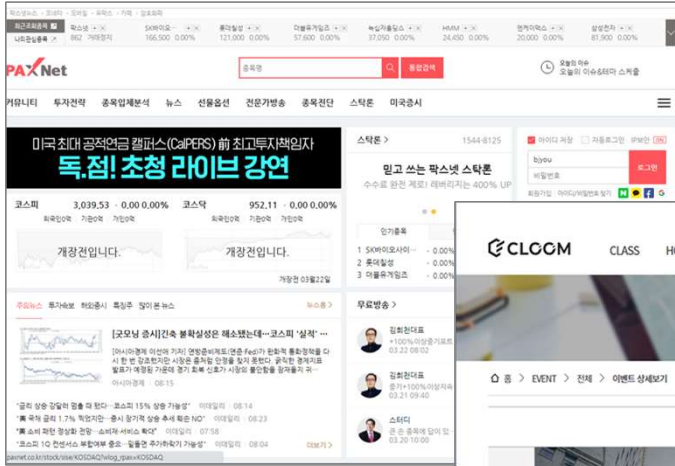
최근조회종목 | 나의관심종목

픽스넷 862 거래정지 | SK하이닉스 166,500 0.00% | 롯데칠성 121,000 0.00% | 아울우거임즈 57,600 0.00% | 녹십자홀딩스 37,050 0.00% | HMM 24,450 0.00% | 엔케이맥스 0.00% | 삼성전자 81,900 0.00%

PAXNet

종목명

통합검색

오늘의 이슈 오늘의 이슈&테마 스케줄

커뮤니티 투자전략 종목업체분석 뉴스 선물옵션 전문가방송 종목진단 스탁론 미국증시

미국 최대 공적연금 캘퍼스(CalPERS) 前 최고투자책임자
독.점! 초청 라이브 강연

코스피 3,039.53 0.00 0.00% | 코스닥 952.11 0.00 0.00%
외국인0억 기관0억 개인0억 | 외국인0억 기관0억 개인0억

개장전입니다. | 개장전입니다.

거래정전 03월22일

주요뉴스 투자속보 해외증시 특징주 많이 본 뉴스 | 뉴스홈 >

[굿모닝 증시]긴축 불확실성은 해소됐는데…코스피 '실적' …

[아시아경제 이선애 기자] 연방준비제도(연준·Fed)가 완화적 통화정책을 다시 한 번 강조하자 시장은 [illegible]
아시아경제 08:15

'금리 상승 강달러 멈출 때 된다'…코스피 15% 상승 가능성' 이데일리 08:14
'美 국채 금리 1.7% 적었지만… 증시 장기적 상승 추세 확은 NO' 이데일리 08:23
'美 소비 회복 정상화 전망…소비재 서비스 확대' 이데일리 07:58
'코스피 10 전선서스 부합여부 중요…일률연 주가하락가 가능성' 이데일리 08:04 | 더보기 >

스탁론 > 1544-8125
믿고 쓰는 팍스넷 스탁론
수수료 완전 제로! 레버리지는 400% UP

인기종목
1 SK바이오사이…
2 롯데칠성
3 아울우거임즈

무료방송 >
김회천대표 +100%이상종가도로 03.22 08:02
김회천대표 종가+100%이상종가도로 03.22 09:40
스터디 03.20 10:00

아이디 저장 | 자동로그인 | IP보안
bjyou
비밀번호
로그인
회원가입 | 아이디/비밀번호 찾기

CLOOM CLASS H

홈 > EVENT > 전체 > 이벤트 상세보기

paxnet.co.kr/stock/sise/KOSDAQ?slog_rpas=KOSDAQ